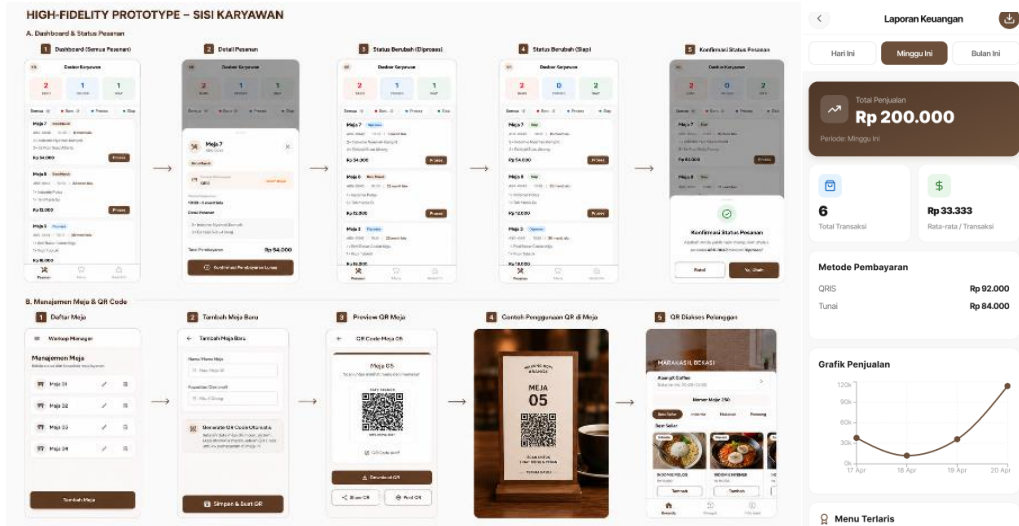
HIGH-FIDELITY PROTOTYPE – SISI KARYAWAN

A. Dashboard & Status Pesanan

1 Dashboard (Semua Pesanan)

2 Detail Pesanan

3 Status Berubah (Diproses)

4 Status Berubah (Siap)

5 Konfirmasi Status Pesanan

Dasbor Karyawan

Meja 7

Rp 54.000

Meja 8

Rp 12.000

Meja 3

Konfirmasi Status Pesanan

Batal

Ya, Ubah

Total Pembayaran Rp 54.000

Pesanan

B. Manajemen Meja & QR Code

1 Daftar Meja

2 Tambah Meja Baru

3 Preview QR Meja

4 Contoh Penggunaan QR di Meja

5 QR Diakses Pelanggan

Manajemen Meja

Meja 01

Meja 02

Meja 03

Meja 04

Tambah Meja

Tambah Meja Baru

Nama/Nomor Meja

Kapasitas (Orang)

Simpan & Buat QR

QR Code Meja 05

Meja 05

Download QR

Share QR

Print QR

MEJA 05

MARAHASIL BEKASI

Nomor Meja: 05

Best Seller

Tambah

Laporan Keuangan

Hari Ini

Minggu Ini

Bulan Ini

Total Penjualan

Rp 200.000

Periode: Minggu Ini

6

Total Transaksi

Rp 33.333

Rata-rata / Transaksi

Metode Pembayaran

QRIS Rp 92.000

Tunai Rp 84.000

Grafik Penjualan

120k

90k

60k

30k

0k

17 Apr

18 Apr

19 Apr

20 Apr

Menu Terlaris